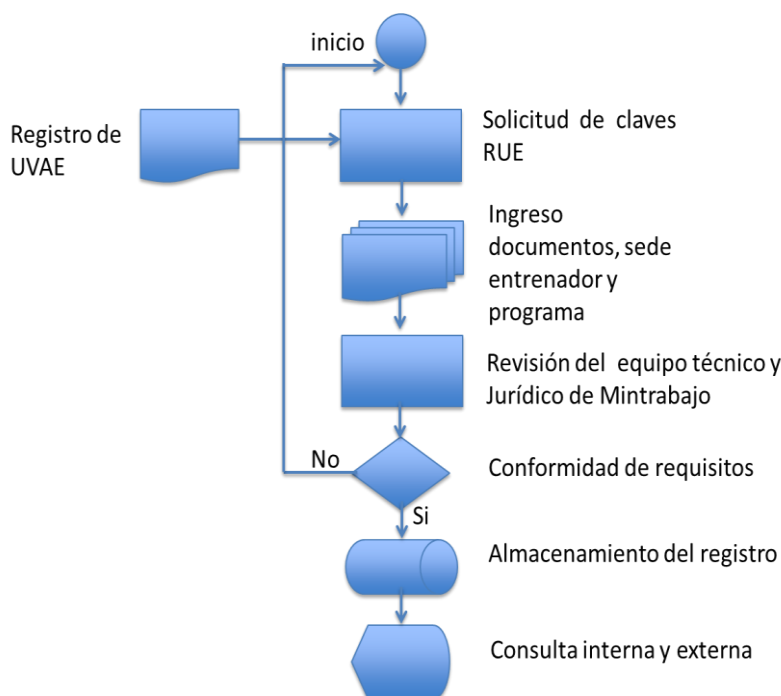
inicio

Registro de UVAE

Solicitud de claves RUE

Ingreso documentos, sede entrenador y programa

Revisión del equipo técnico y Jurídico de Mintrabajo

No

Conformidad de requisitos

Si

Almacenamiento del registro

Consulta interna y externa